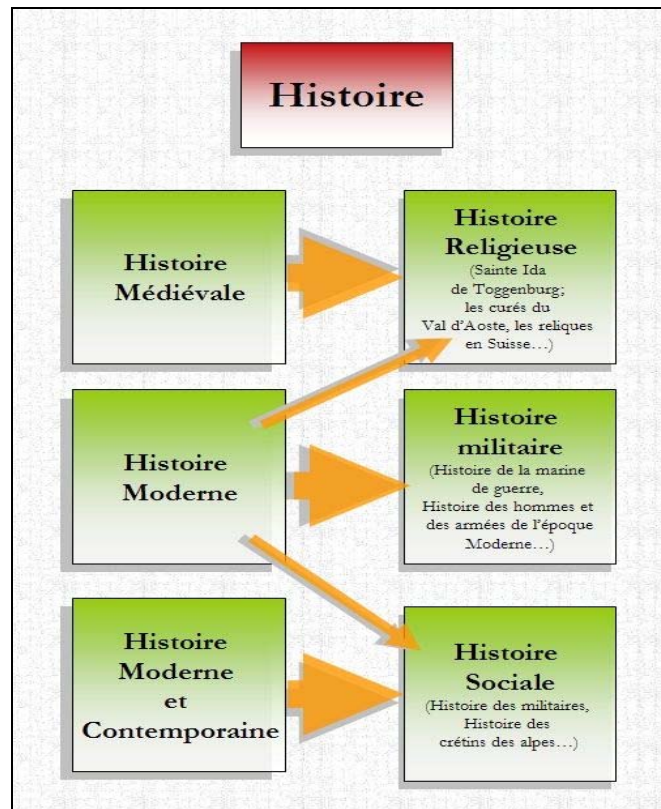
Histoire

Histoire Médiévale

Histoire Religieuse
(Sainte Ida de Toggenburg; les curés du Val d'Aoste, les reliques en Suisse…)

Histoire Moderne

Histoire militaire
(Histoire de la marine de guerre, Histoire des hommes et des armées de l'époque Moderne…)

Histoire Moderne et Contemporaine

Histoire Sociale
(Histoire des militaires, Histoire des crétins des alpes…)